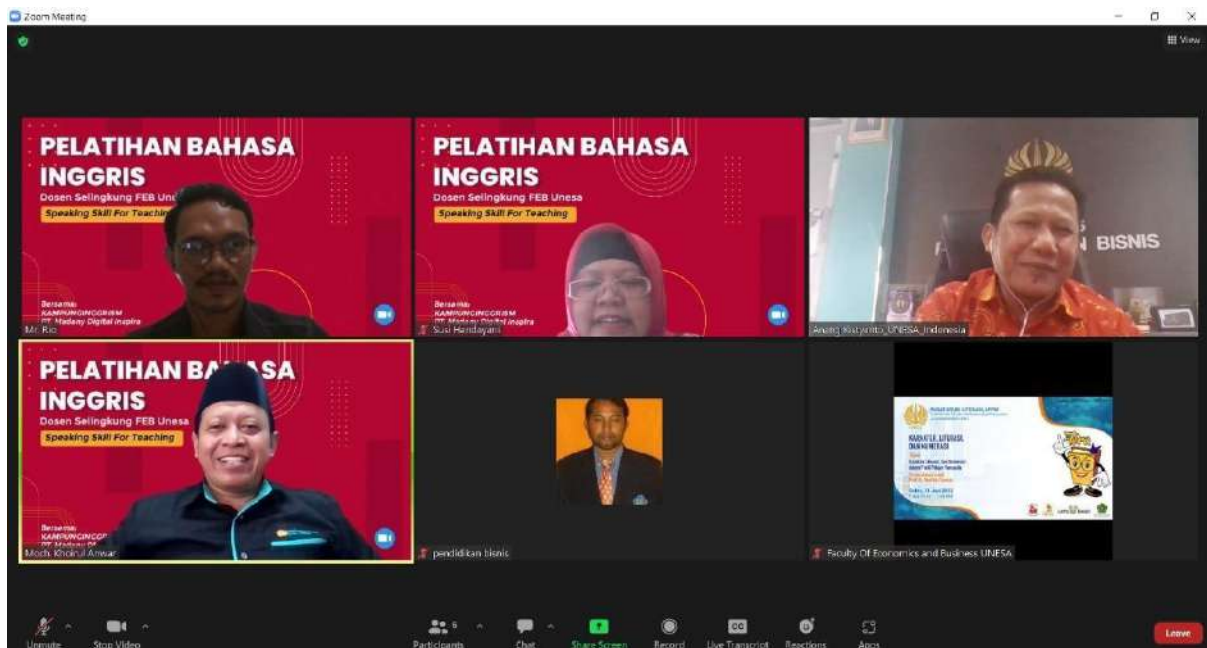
Zoom Meeting

View

PELATIHAN BAHASA INGGRIS
Dosen Selingkung FEB Un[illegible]
Speaking Skill For Teaching
Bersama:
KAMPUNGINGGRISM
PT. Madany Digital Inspira
Mr. Rio

PELATIHAN BAHASA INGGRIS
Dosen Selingkung FEB Unesa
Speaking Skill For Teaching
Bersama:
KAMPUNGINGGRISM
PT. Madany Digital Inspira
Susi Handayani

BISNIS
Anang Kistyanto_UNESA_Indonesia

PELATIHAN BA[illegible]SA INGGRIS
Dosen Selingkung FEB Unesa
Speaking Skill For Teaching
Bersama:
KAMPUNGINGG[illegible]
PT. Madany Di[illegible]
Moch. Khoirul Anwar

pendidikan bisnis

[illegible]
Faculty Of Economics and Business UNESA

Unmute
Stop Video
Participants 6
Chat
Share Screen
Record
Live Transcript
Reactions
Apps
Leave